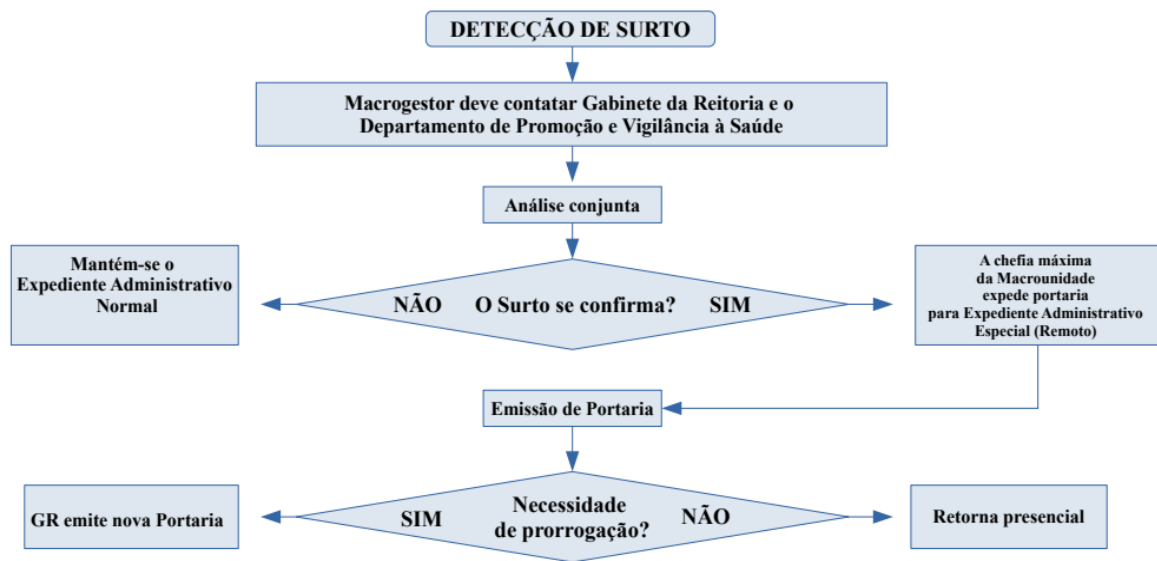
DETECÇÃO DE SURTO

Macrogestor deve contatar Gabinete da Reitoria e o Departamento de Promoção e Vigilância à Saúde

Análise conjunta

Mantém-se o Expediente Administrativo Normal

NÃO O Surto se confirma? SIM

A chefia máxima da Macrounidade expede portaria para Expediente Administrativo Especial (Remoto)

Emissão de Portaria

GR emite nova Portaria

SIM Necessidade de prorrogação? NÃO

Retorna presencial